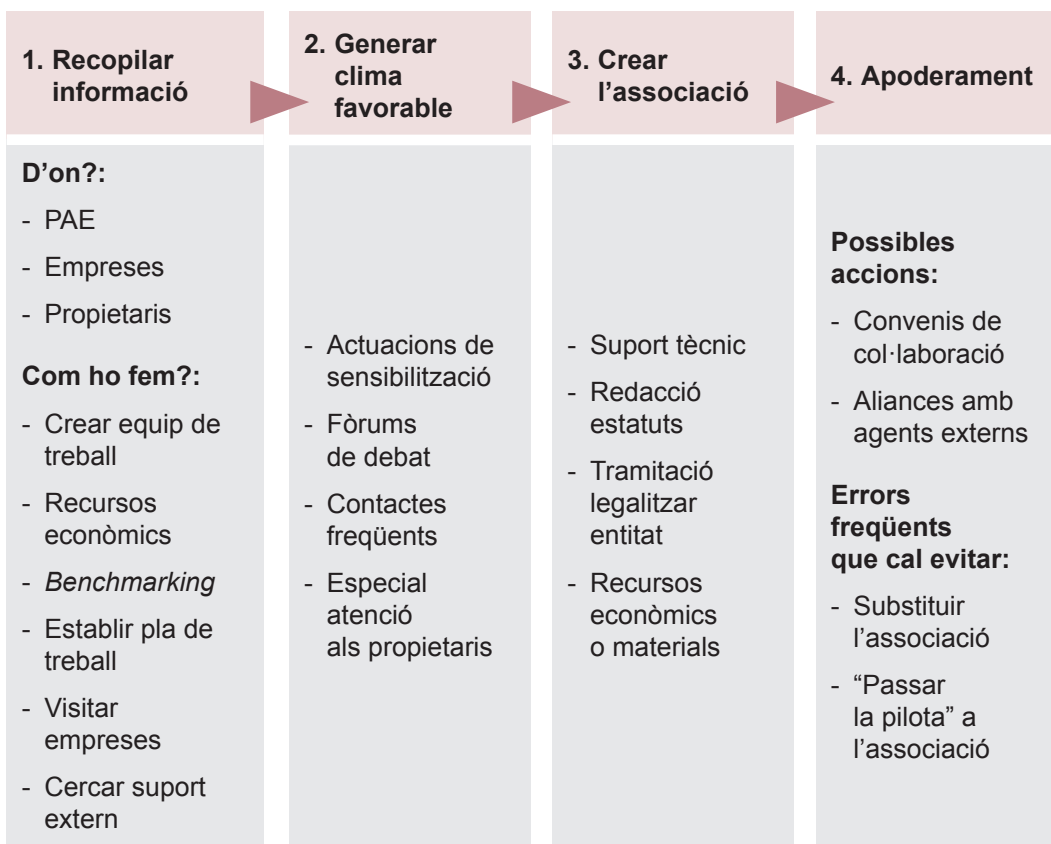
1. Recopilar informació

D'on?:
- PAE
- Empreses
- Propietaris

Com ho fem?:
- Crear equip de treball
- Recursos econòmics
- *Benchmarking*
- Establir pla de treball
- Visitar empreses
- Cercar suport extern

2. Generar clima favorable

- Actuacions de sensibilització
- Fòrums de debat
- Contactes freqüents
- Especial atenció als propietaris

3. Crear l'associació

- Suport tècnic
- Redacció estatuts
- Tramitació legalitzar entitat
- Recursos econòmics o materials

4. Apoderament

Possibles accions:
- Convenis de col·laboració
- Aliances amb agents externs

Errors freqüents que cal evitar:
- Substituir l'associació
- "Passar la pilota" a l'associació